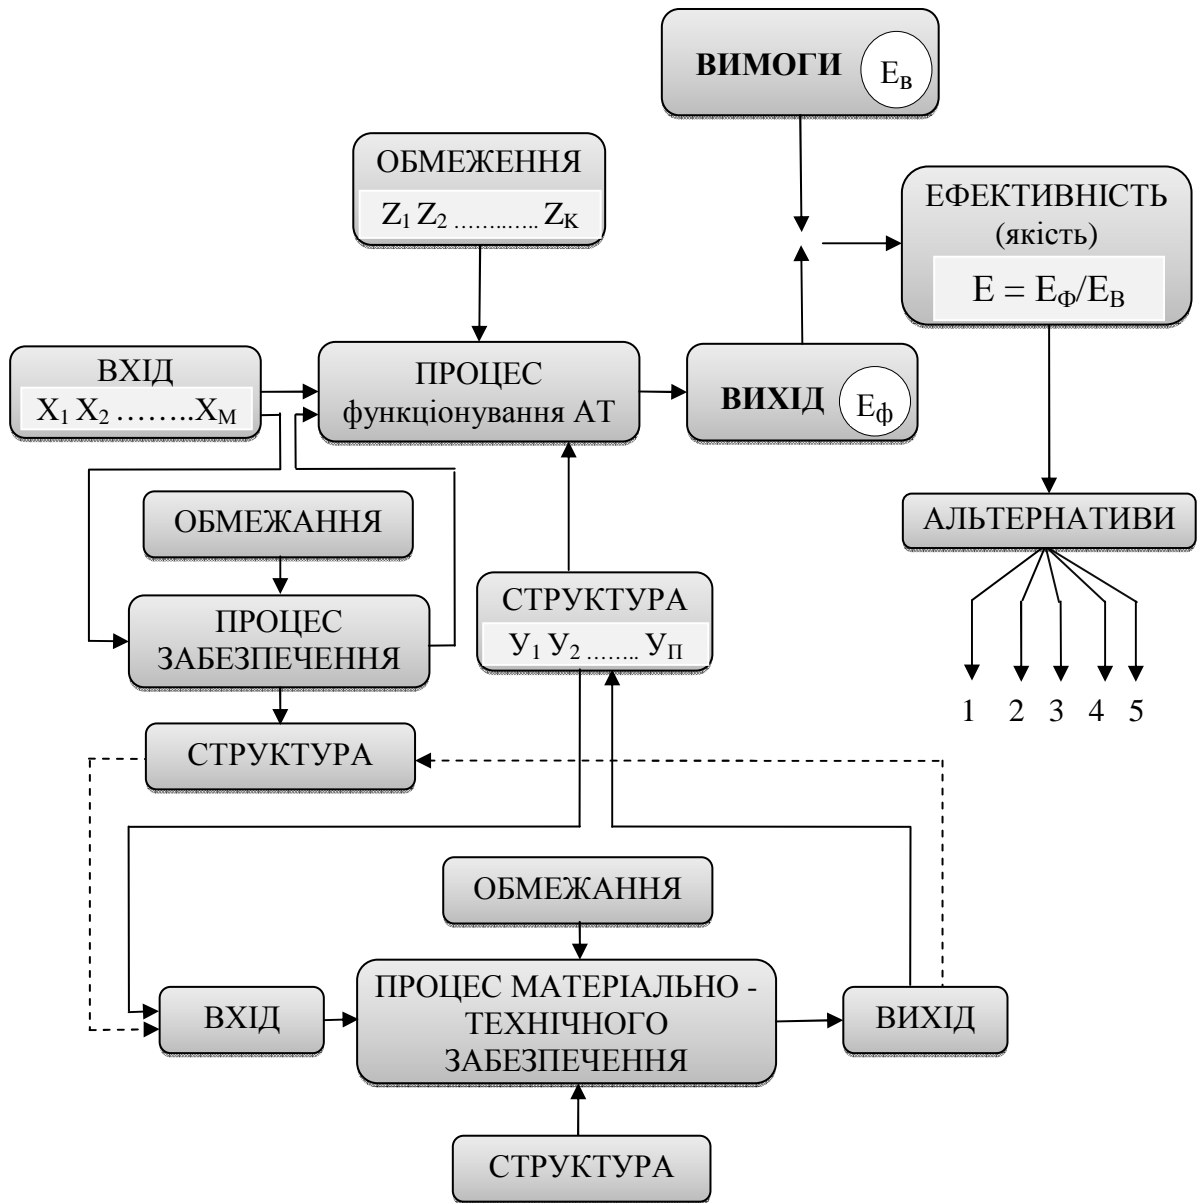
ВИМОГИ $E_в$

ОБМЕЖЕННЯ
$Z_1 Z_2$ ……..…. $Z_K$

ЕФЕКТИВНІСТЬ
(якість)
$E = E_Ф/E_В$

ВХІД
$X_1 X_2$ ……..$X_M$

ПРОЦЕС
функціонування АТ

ВИХІД $E_ф$

ОБМЕЖАННЯ

ПРОЦЕС
ЗАБЕЗПЕЧЕННЯ

СТРУКТУРА
$У_1 У_2$ …….. $У_П$

АЛЬТЕРНАТИВИ

1 2 3 4 5

СТРУКТУРА

ОБМЕЖАННЯ

ВХІД

ПРОЦЕС МАТЕРІАЛЬНО -
ТЕХНІЧНОГО
ЗАБЕЗПЕЧЕННЯ

ВИХІД

СТРУКТУРА